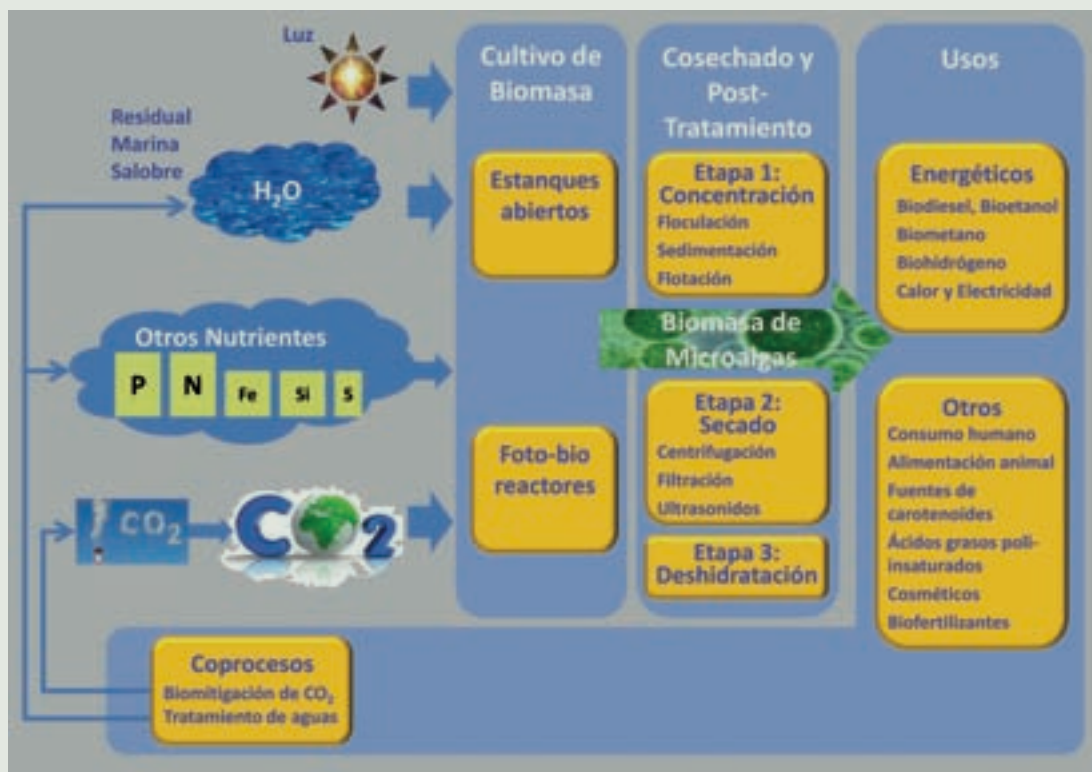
Luz

Residual
Marina
Salobre

$H_2O$

Otros Nutrientes

P N Fe Si S

$CO_2$

$CO_2$

Cultivo de Biomasa

Estanques abiertos

Foto-bio reactores

Cosechado y Post-Tratamiento

Etapa 1: Concentración
Floculación
Sedimentación
Flotación

Biomasa de Microalgas

Etapa 2: Secado
Centrifugación
Filtración
Ultrasonidos

Etapa 3: Deshidratación

Usos

Energéticos
Biodiesel, Bioetanol
Biometano
Biohidrógeno
Calor y Electricidad

Otros
Consumo humano
Alimentación animal
Fuentes de carotenoides
Ácidos grasos poli-insaturados
Cosméticos
Biofertilizantes

Coprocesos
Biomitigación de $CO_2$
Tratamiento de aguas